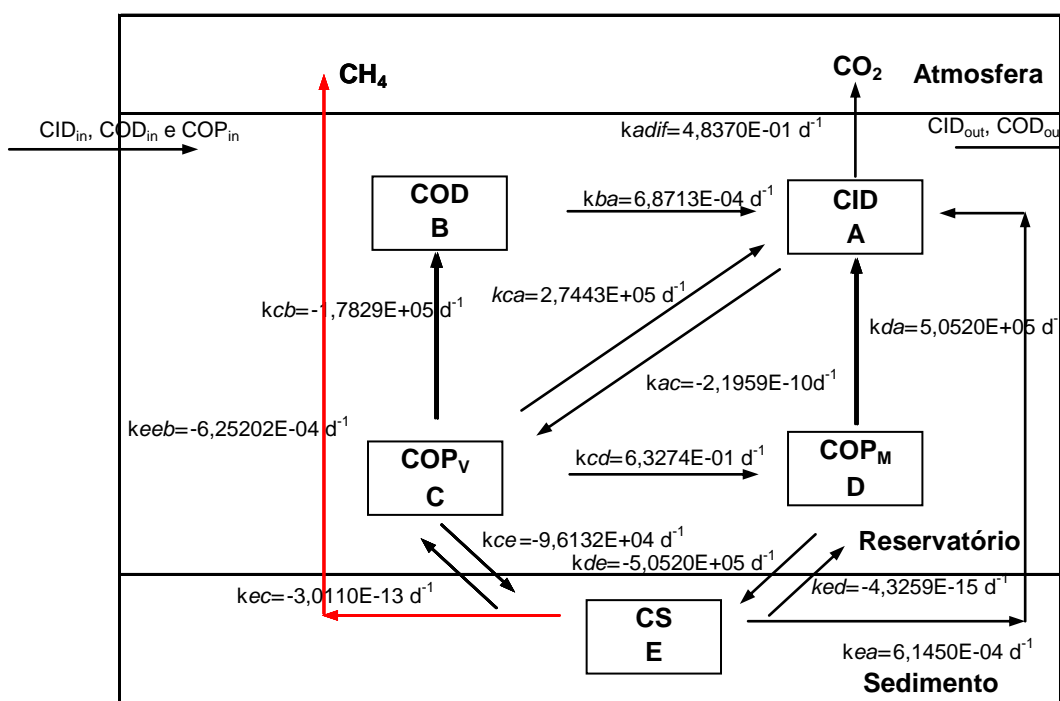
$CH_4$

$CO_2$

Atmosfera

$CID_{in}$, $COD_{in}$ e $COP_{in}$

k*adif*=4,8370E-01 $d^{-1}$

$CID_{out}$, $COD_{ou}$

COD
B

k*ba*=6,8713E-04 $d^{-1}$

CID
A

k*ca*=2,7443E+05 $d^{-1}$

k*cb*=-1,7829E+05 $d^{-1}$

k*da*=5,0520E+05 $d^{-1}$

k*ac*=-2,1959E-10$d^{-1}$

k*eeb*=-6,25202E-04 $d^{-1}$

$COP_V$
C

k*cd*=6,3274E-01 $d^{-1}$

$COP_M$
D

k*ce*=-9,6132E+04 $d^{-1}$

k*de*=-5,0520E+05 $d^{-1}$

Reservatório

k*ec*=-3,0110E-13 $d^{-1}$

k*ed*=-4,3259E-15 $d^{-1}$

CS
E

k*ea*=6,1450E-04 $d^{-1}$

Sedimento